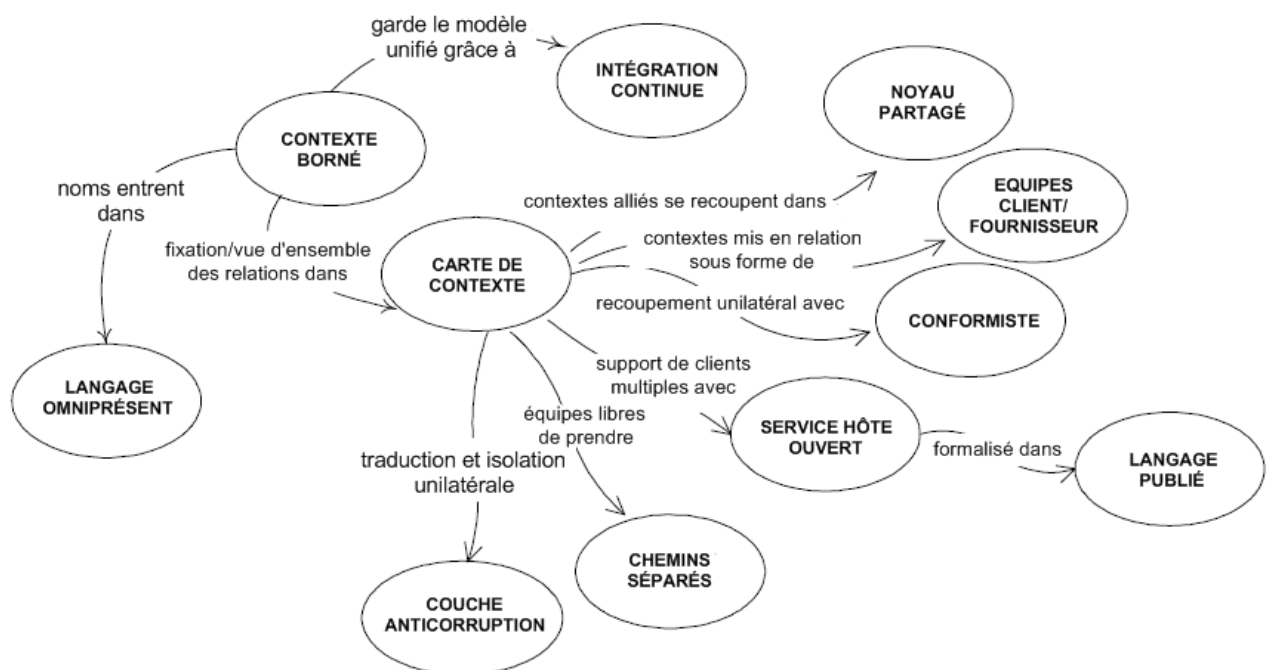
garde le modèle unifié grâce à

INTÉGRATION CONTINUE

NOYAU PARTAGÉ

CONTEXTE BORNÉ

noms entrent dans

contextes alliés se recoupent dans

EQUIPES CLIENT/ FOURNISSEUR

fixation/vue d'ensemble des relations dans

CARTE DE CONTEXTE

contextes mis en relation sous forme de

recoupement unilatéral avec

CONFORMISTE

LANGAGE OMNIPRÉSENT

support de clients multiples avec

équipes libres de prendre

SERVICE HÔTE OUVERT

formalisé dans

LANGAGE PUBLIÉ

traduction et isolation unilatérale

CHEMINS SÉPARÉS

COUCHE ANTICORRUPTION